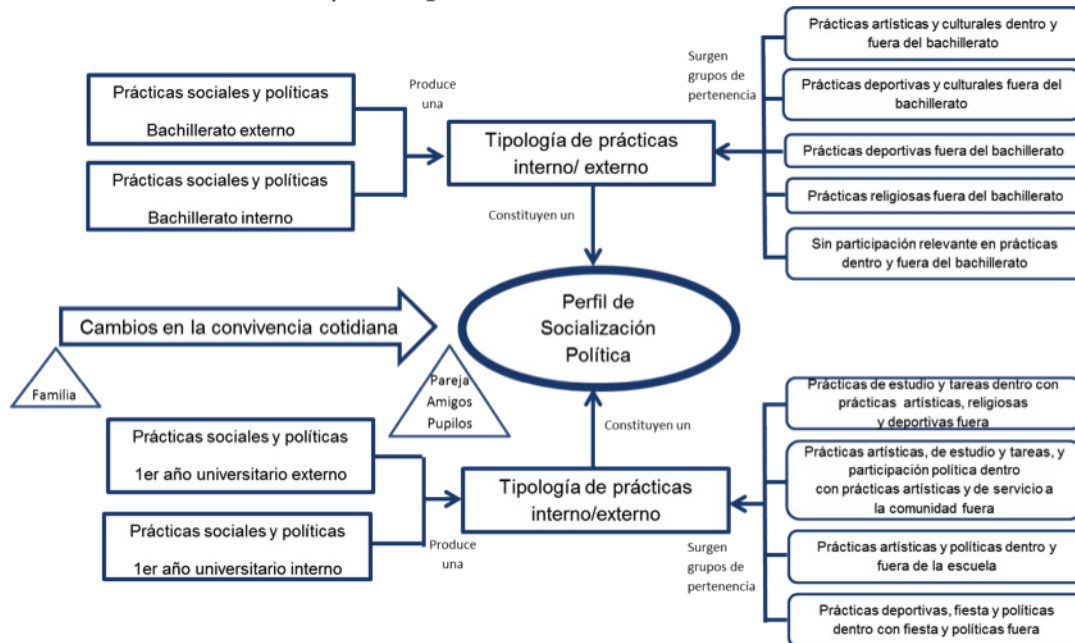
Prácticas sociales y políticas

Bachillerato externo

Prácticas sociales y políticas

Bachillerato interno

Produce una

Tipología de prácticas interno/ externo

Surgen grupos de pertenencia

Prácticas artísticas y culturales dentro y fuera del bachillerato

Prácticas deportivas y culturales fuera del bachillerato

Prácticas deportivas fuera del bachillerato

Prácticas religiosas fuera del bachillerato

Sin participación relevante en prácticas dentro y fuera del bachillerato

Constituyen un

Cambios en la convivencia cotidiana

Perfil de Socialización Política

Familia

Pareja Amigos Pupilos

Constituyen un

Prácticas sociales y políticas

1er año universitario externo

Prácticas sociales y políticas

1er año universitario interno

Produce una

Tipología de prácticas interno/externo

Surgen grupos de pertenencia

Prácticas de estudio y tareas dentro con prácticas artísticas, religiosas y deportivas fuera

Prácticas artísticas, de estudio y tareas, y participación política dentro con prácticas artísticas y de servicio a la comunidad fuera

Prácticas artísticas y políticas dentro y fuera de la escuela

Prácticas deportivas, fiesta y políticas dentro con fiesta y políticas fuera